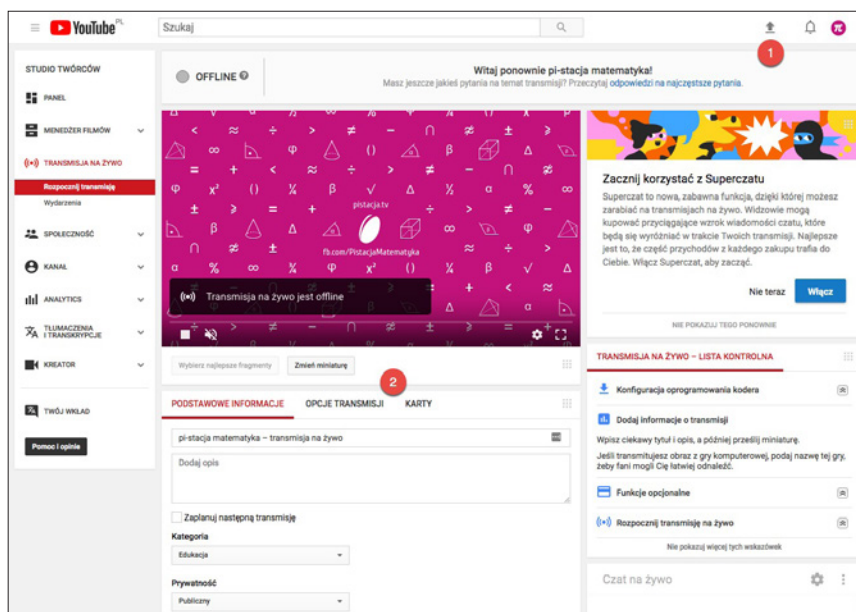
YouTube PL

Szukaj

1

STUDIO TWÓRCÓW

PANEL

MENEDŻER FILMÓW

TRANSMISJA NA ŻYWO

Rozpocznij transmisję

Wydarzenia

SPOŁECZNOŚĆ

KANAŁ

ANALYTICS

TŁUMACZENIA I TRANSKRYPCJE

KREATOR

TWÓJ WKŁAD

Pomoc i opinie

OFFLINE

Witaj ponownie pi-stacja matematyka!

Masz jeszcze jakieś pytania na temat transmisji? Przeczytaj odpowiedzi na najczęstsze pytania.

pistacja.tv

fb.com/PistacjaMatematyka

Transmisja na żywo jest offline

Wybierz najlepsze fragmenty

Zmień miniaturę

2

PODSTAWOWE INFORMACJE

OPCJE TRANSMISJI

KARTY

pi-stacja matematyka – transmisja na żywo

Dodaj opis

Zaplanuj następną transmisję

Kategoria

Edukacja

Prywatność

Publiczny

Zacznij korzystać z Superczatu

Superczat to nowa, zabawna funkcja, dzięki której możesz zarabiać na transmisjach na żywo. Widzowie mogą kupować przyciągające wzrok wiadomości czatu, które będą się wyróżniać w trakcie Twoich transmisji. Najlepsze jest to, że część przychodów z każdego zakupu trafia do Ciebie. Włącz Superczat, aby zacząć.

Nie teraz

Włącz

NIE POKAZUJ TEGO PONOWNIE

TRANSMISJA NA ŻYWO – LISTA KONTROLNA

Konfiguracja oprogramowania kodera

Dodaj informacje o transmisji

Wpisz ciekawy tytuł i opis, a później prześlij miniaturę.

Jeśli transmitujesz obraz z gry komputerowej, podaj nazwę tej gry, żeby fani mogli Cię łatwiej odnaleźć.

Funkcje opcjonalne

Rozpocznij transmisję na żywo

Nie pokazuj więcej tych wskazówek

Czat na żywo